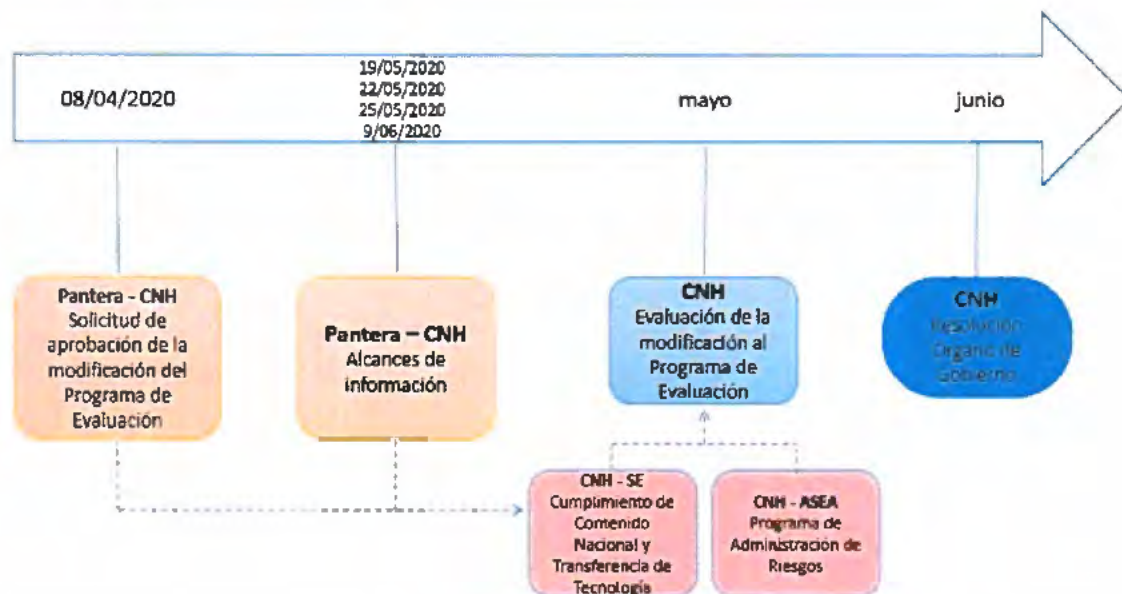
08/04/2020

19/05/2020
22/05/2020
25/05/2020
9/06/2020

mayo

junio

Pantera - CNH
Solicitud de aprobación de la modificación del Programa de Evaluación

Pantera – CNH
Alcances de información

CNH
Evaluación de la modificación al Programa de Evaluación

CNH
Resolución Órgano de Gobierno

CNH - SE
Cumplimiento de Contenido Nacional y Transferencia de Tecnología

CNH - ASEA
Programa de Administración de Riesgos